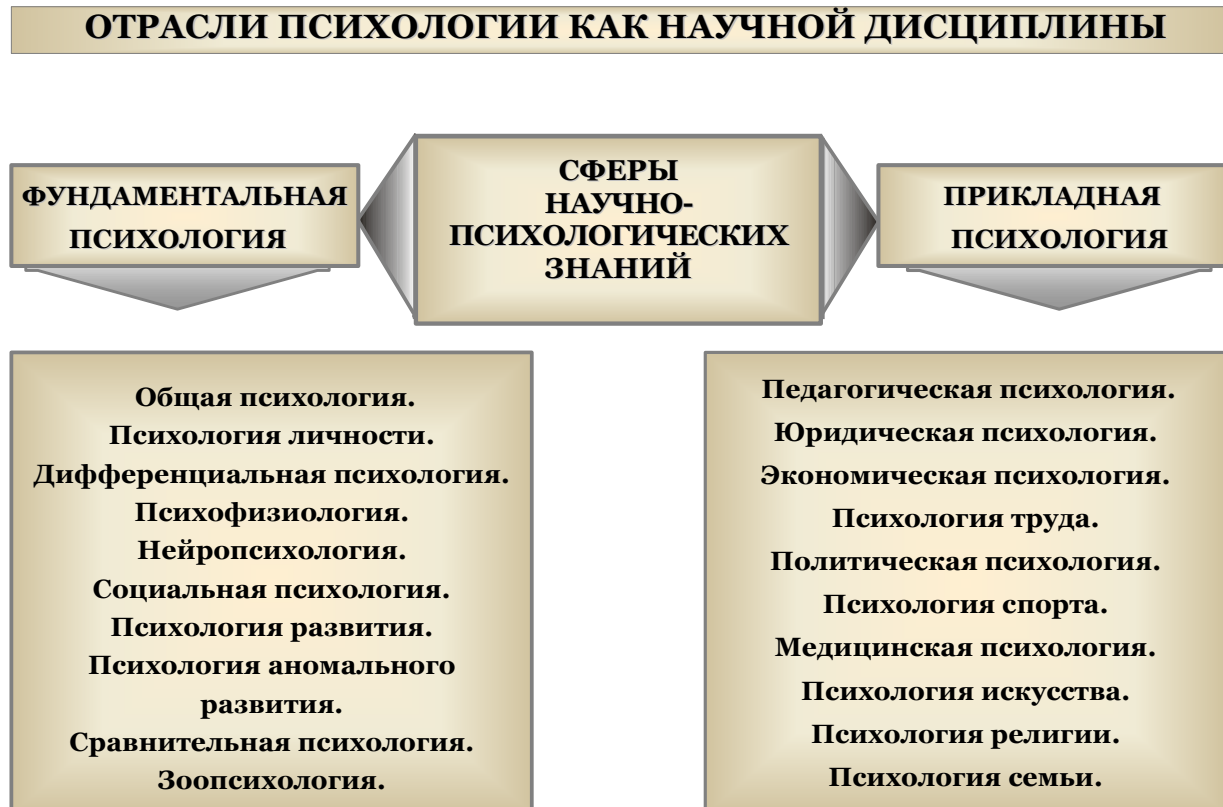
ОТРАСЛИ ПСИХОЛОГИИ КАК НАУЧНОЙ ДИСЦИПЛИНЫ

ФУНДАМЕНТАЛЬНАЯ ПСИХОЛОГИЯ

СФЕРЫ НАУЧНО-ПСИХОЛОГИЧЕСКИХ ЗНАНИЙ

ПРИКЛАДНАЯ ПСИХОЛОГИЯ

Общая психология.
Психология личности.
Дифференциальная психология.
Психофизиология.
Нейропсихология.
Социальная психология.
Психология развития.
Психология аномального развития.
Сравнительная психология.
Зоопсихология.

Педагогическая психология.
Юридическая психология.
Экономическая психология.
Психология труда.
Политическая психология.
Психология спорта.
Медицинская психология.
Психология искусства.
Психология религии.
Психология семьи.